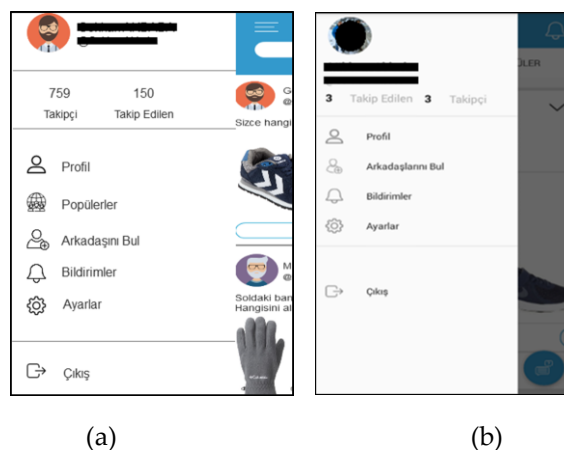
759 Takipçi
150 Takip Edilen

Profil
Popülerler
Arkadaşını Bul
Bildirimler
Ayarlar

Çıkış

G
@
Sizce hangi

M
Soldaki bar
Hangisini al

3 Takip Edilen 3 Takipçi

Profil
Arkadaşlarını Bul
Bildirimler
Ayarlar

Çıkış

LER

(a)

(b)